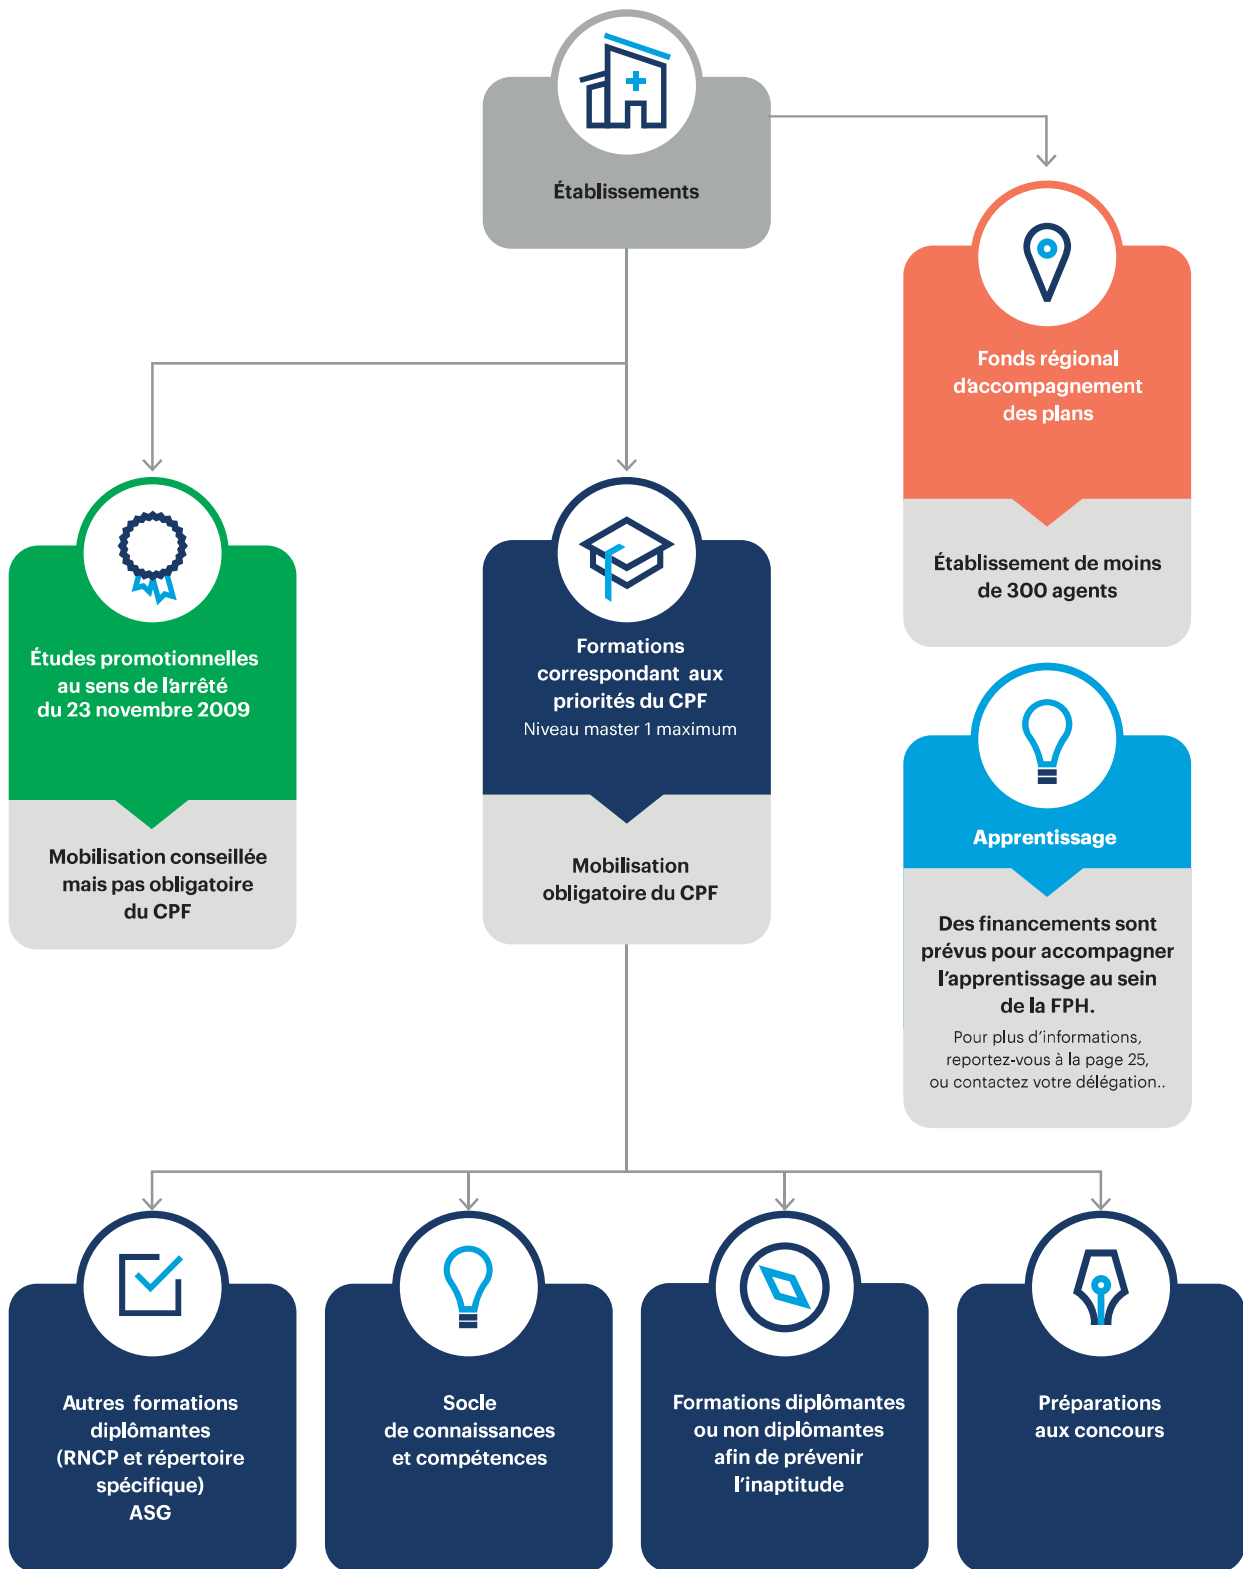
Établissements

Fonds régional d'accompagnement des plans

Établissement de moins de 300 agents

Études promotionnelles au sens de l'arrêté du 23 novembre 2009

Mobilisation conseillée mais pas obligatoire du CPF

Formations correspondant aux priorités du CPF
Niveau master 1 maximum

Mobilisation obligatoire du CPF

Apprentissage

Des financements sont prévus pour accompagner l'apprentissage au sein de la FPH.
Pour plus d'informations, reportez-vous à la page 25, ou contactez votre délégation..

Autres formations diplômantes (RNCP et répertoire spécifique) ASG

Socle de connaissances et compétences

Formations diplômantes ou non diplômantes afin de prévenir l'inaptitude

Préparations aux concours